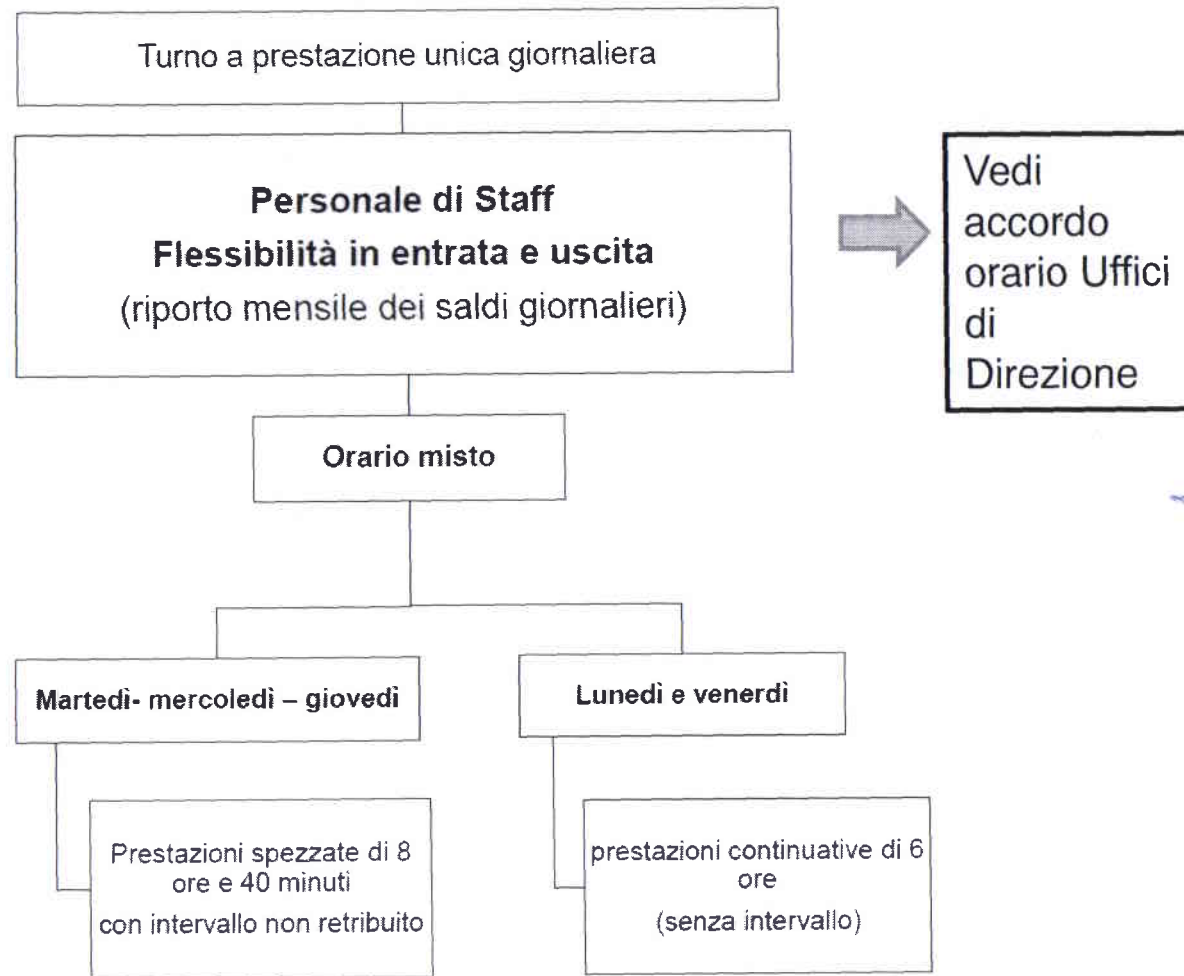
Turno a prestazione unica giornaliera

**Personale di Staff**
**Flessibilità in entrata e uscita**
(riporto mensile dei saldi giornalieri)

Vedi accordo orario Uffici di Direzione

**Orario misto**

**Martedì- mercoledì – giovedì**

Prestazioni spezzate di 8 ore e 40 minuti
con intervallo non retribuito

**Lunedì e venerdì**

prestazioni continuative di 6 ore
(senza intervallo)